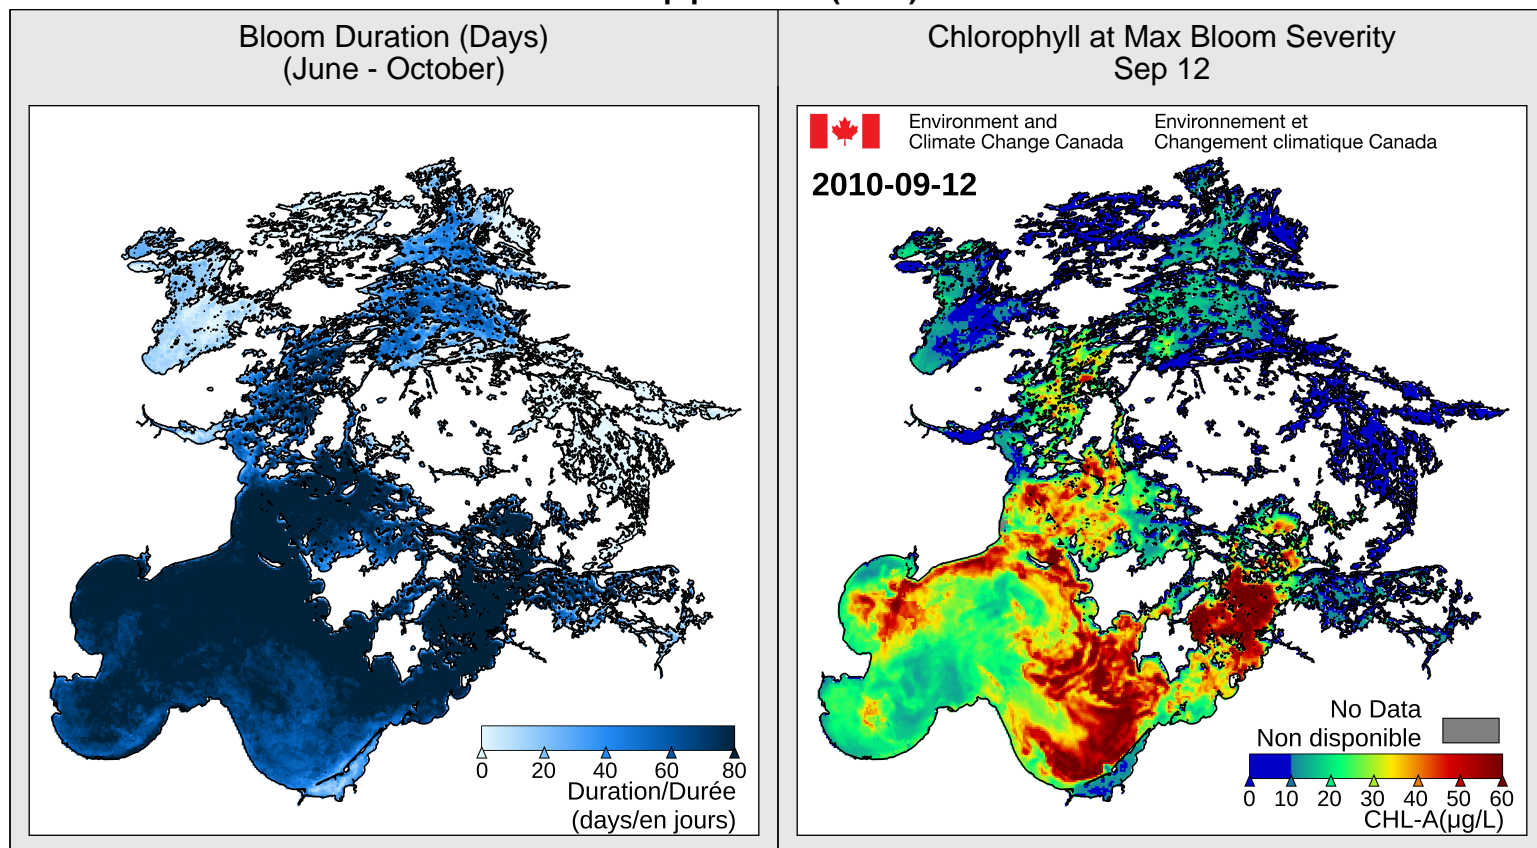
Bloom Duration (Days)
(June - October)

0 20 40 60 80
Duration/Durée
(days/en jours)

Chlorophyll at Max Bloom Severity
Sep 12

Environment and Climate Change Canada

Environnement et Changement climatique Canada

2010-09-12

No Data
Non disponible

0 10 20 30 40 50 60
CHL-A(μg/L)